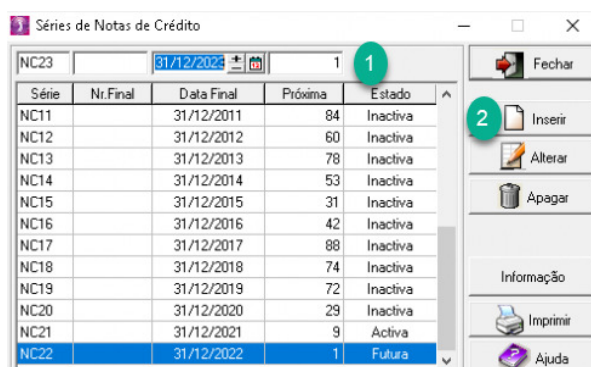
Séries de Notas de Crédito

NC23 | | 31/12/2023 | 1

1

| Série | Nr.Final | Data Final | Próxima | Estado |
|---|---|---|---|---|
| NC11 | | 31/12/2011 | 84 | Inactiva |
| NC12 | | 31/12/2012 | 60 | Inactiva |
| NC13 | | 31/12/2013 | 78 | Inactiva |
| NC14 | | 31/12/2014 | 53 | Inactiva |
| NC15 | | 31/12/2015 | 31 | Inactiva |
| NC16 | | 31/12/2016 | 42 | Inactiva |
| NC17 | | 31/12/2017 | 88 | Inactiva |
| NC18 | | 31/12/2018 | 74 | Inactiva |
| NC19 | | 31/12/2019 | 72 | Inactiva |
| NC20 | | 31/12/2020 | 29 | Inactiva |
| NC21 | | 31/12/2021 | 9 | Activa |
| NC22 | | 31/12/2022 | 1 | Futura |

Fechar

2

Inserir

Alterar

Apagar

Informação

Imprimir

Ajuda